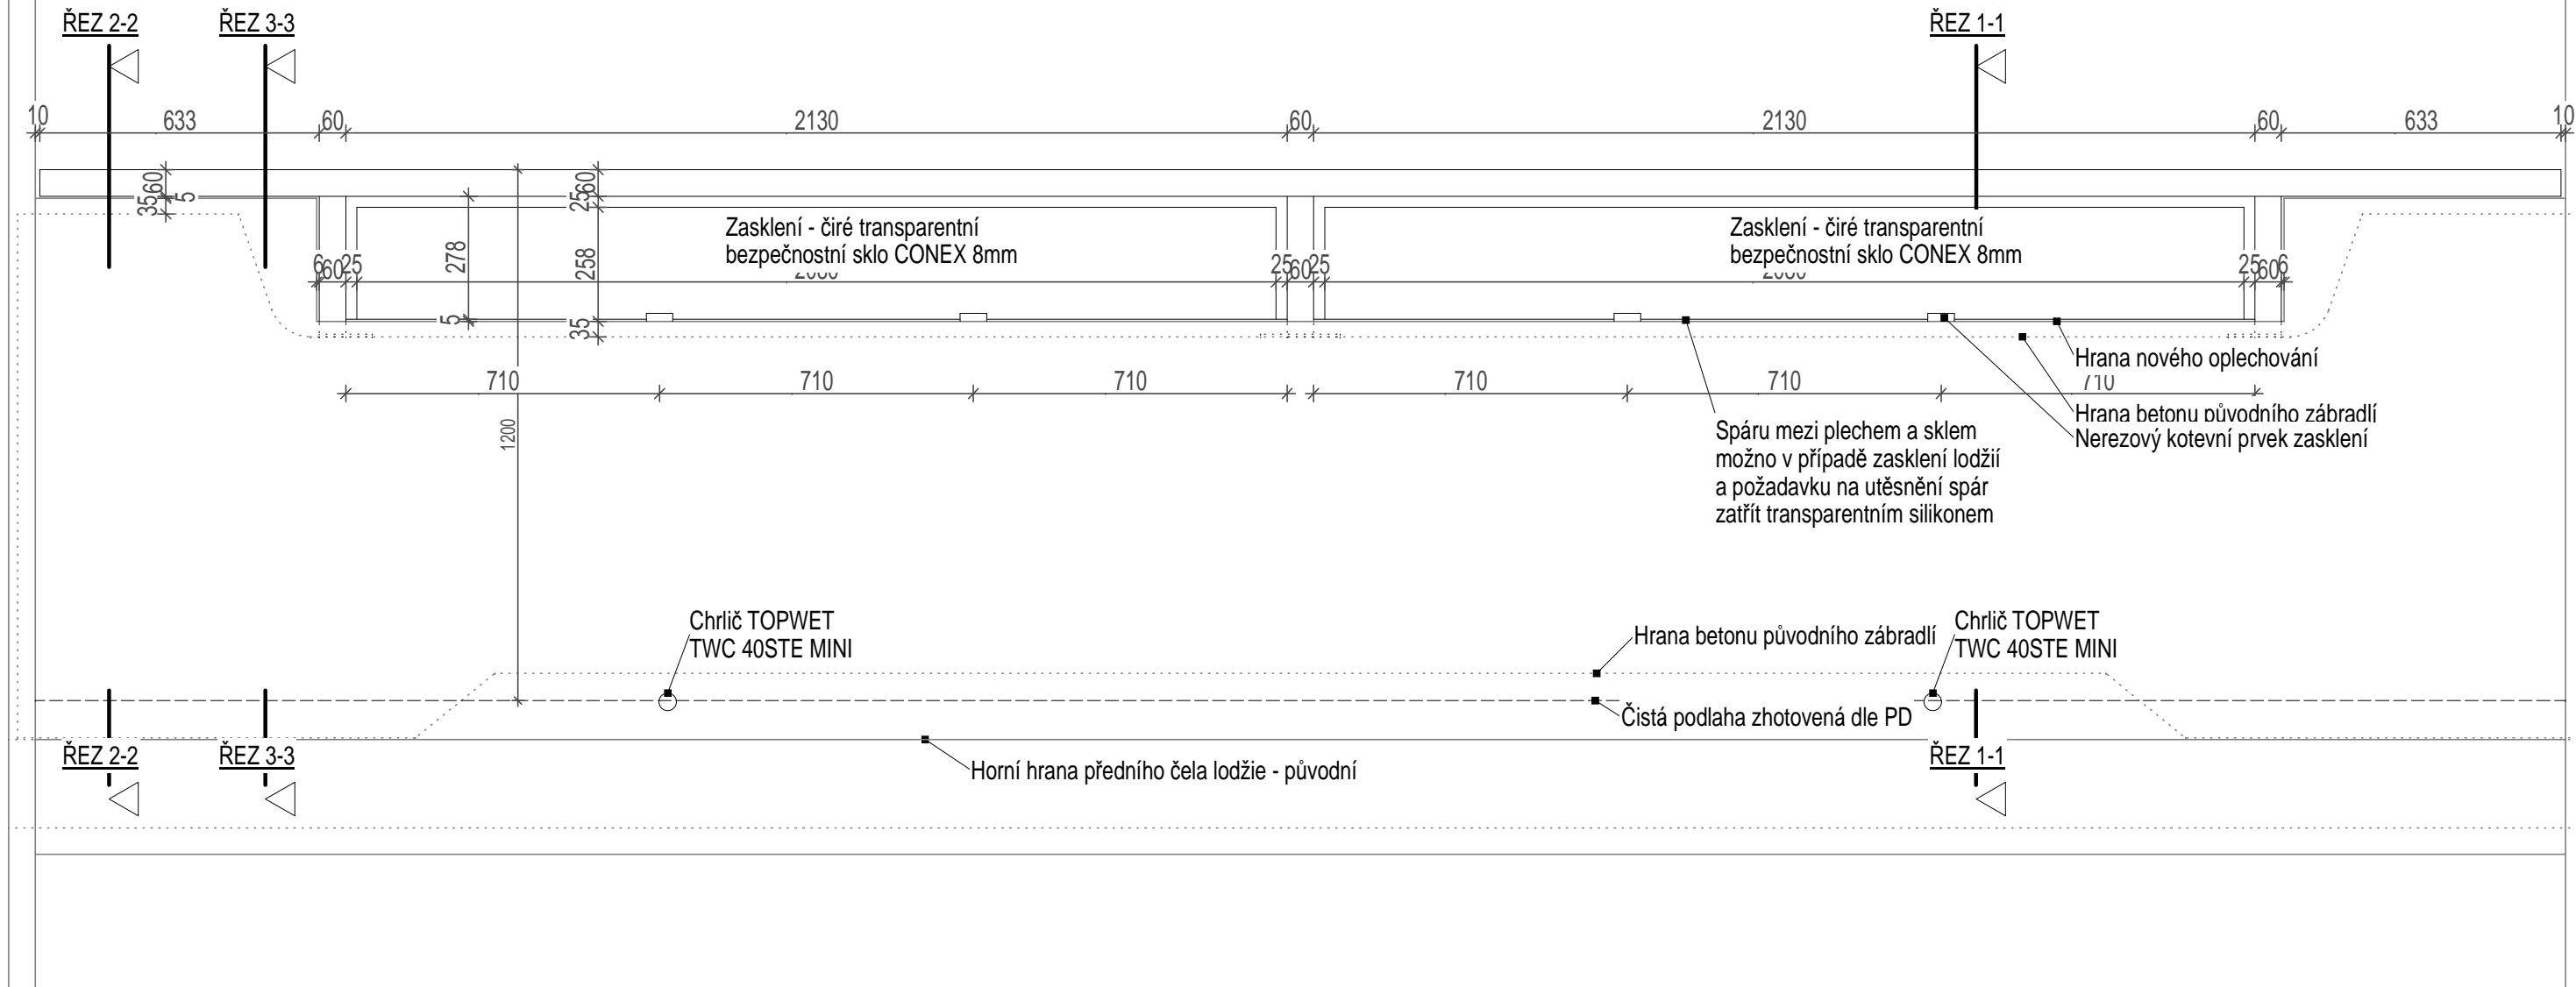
ŘEZ 2-2
ŘEZ 3-3
ŘEZ 1-1

10 633 60 2130 60 2130 60 633 10

35 60 5
2560
278
258
5
35
6 60 25
25 60 25
25 60 6
2000
2000

Zasklení - čiré transparentní bezpečnostní sklo CONEX 8mm

Zasklení - čiré transparentní bezpečnostní sklo CONEX 8mm

710 710 710 710 710 710

1200

Hrana nového oplechování
Hrana betonu původního zábradlí
Nerezový kotevní prvek zasklení

Spáru mezi plechem a sklem možno v případě zasklení lodžií a požadavku na utěsnění spár zatřít transparentním silikonem

Chrlič TOPWET TWC 40STE MINI

Hrana betonu původního zábradlí

Chrlič TOPWET TWC 40STE MINI

Čistá podlaha zhotovená dle PD

ŘEZ 2-2
ŘEZ 3-3
ŘEZ 1-1

Horní hrana předního čela lodžie - původní